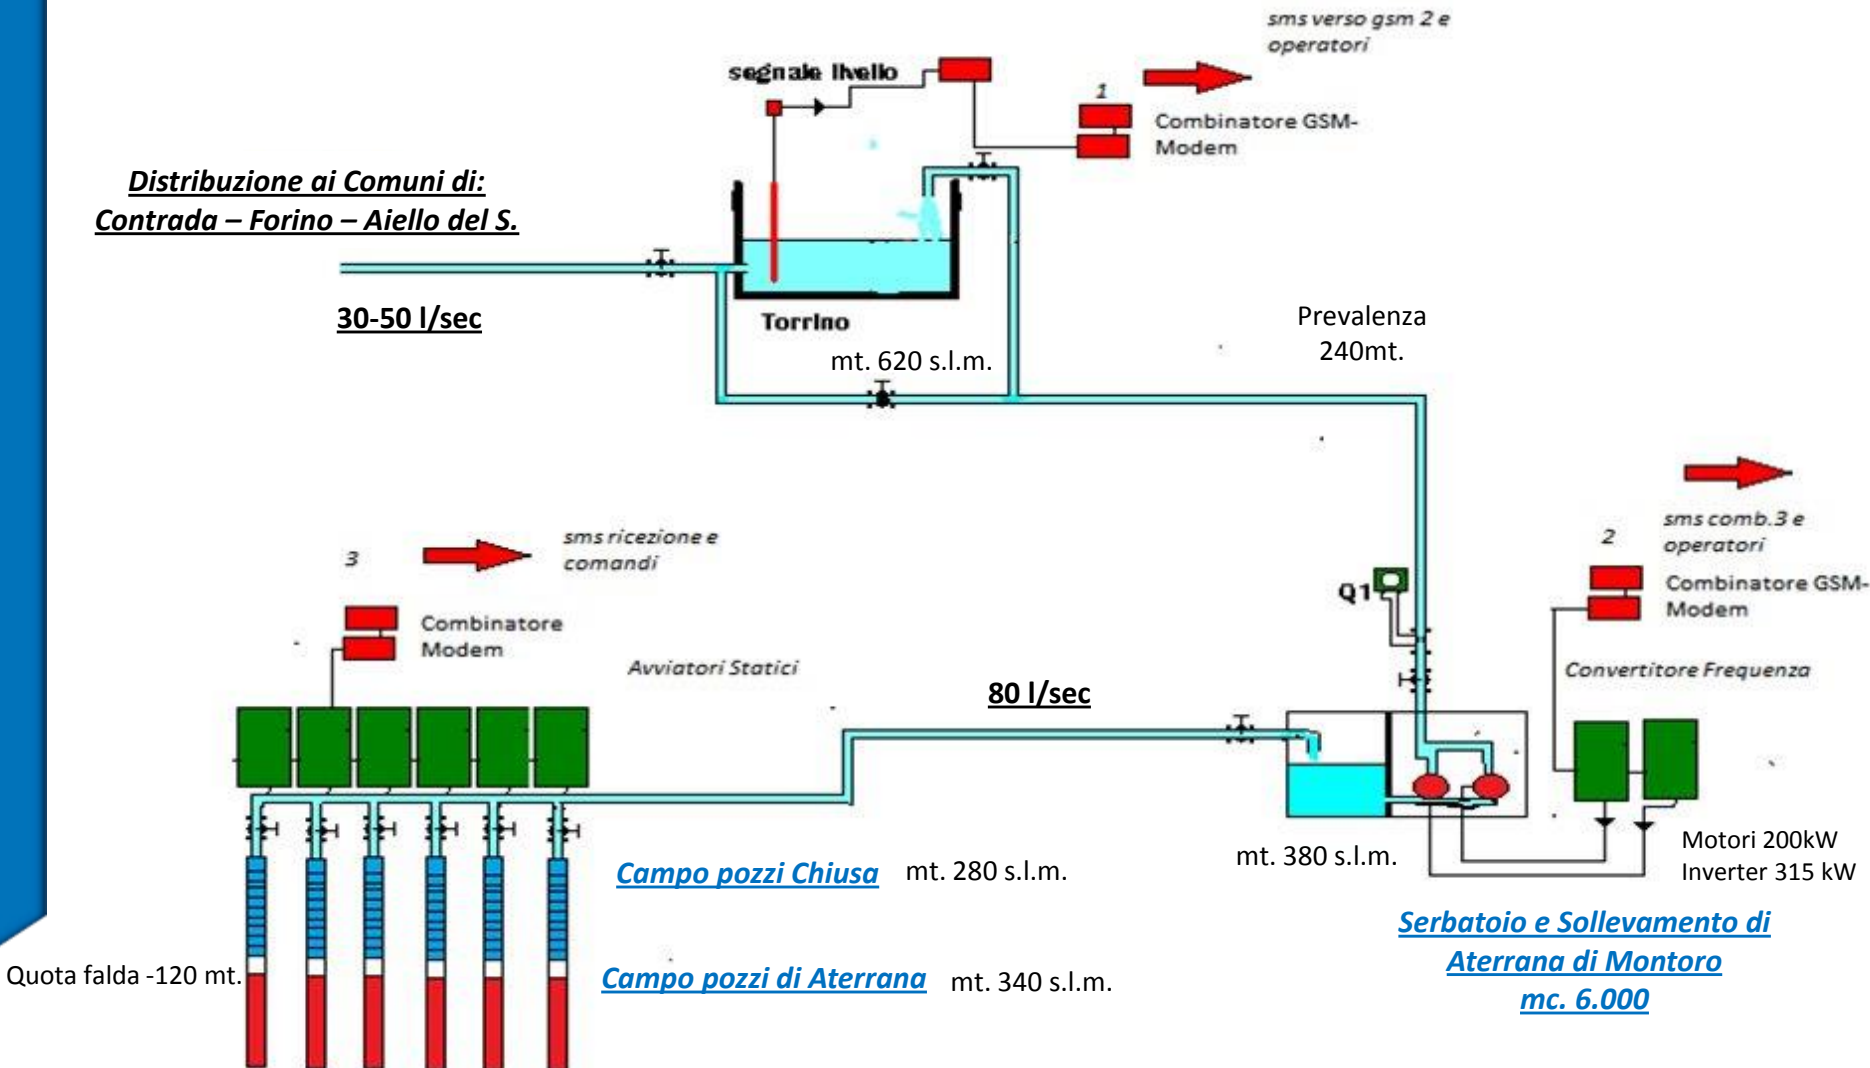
sms verso gsm 2 e operatori

segnale livello

1

Combinatore GSM-Modem

Distribuzione ai Comuni di:
Contrada – Forino – Aiello del S.

30-50 l/sec

Torrino

mt. 620 s.l.m.

Prevalenza 240mt.

sms comb.3 e operatori

2

Combinatore GSM-Modem

3

sms ricezione e comandi

Q1

Combinatore Modem

Avviatori Statici

Convertitore Frequenza

80 l/sec

Motori 200kW
Inverter 315 kW

mt. 380 s.l.m.

Campo pozzi Chiusa mt. 280 s.l.m.

Serbatoio e Sollevamento di Aterrana di Montoro mc. 6.000

Quota falda -120 mt.

Campo pozzi di Aterrana mt. 340 s.l.m.